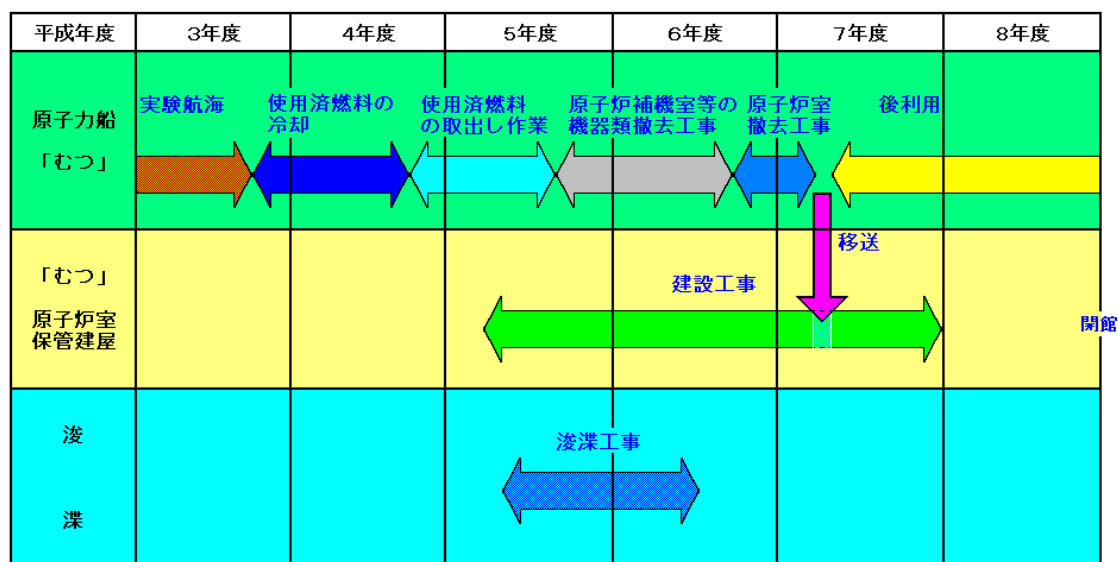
| 平成年度 | 3年度 | 4年度 | 5年度 | 6年度 | 7年度 | 8年度 |
|---|---|---|---|---|---|---|
| 原子力船「むつ」 | 実験航海 | 使用済燃料の冷却 | 使用済燃料の取出し作業 | 原子炉補機室等の機器類撤去工事 | 原子炉室撤去工事 後利用 | |
| 「むつ」原子炉室保管建屋 | | | | 建設工事 | 移送 | 開館 |
| 浚渫 | | | 浚渫工事 | | | |